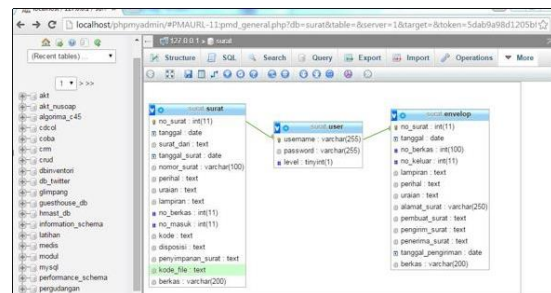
localhost/phpmyadmin/#PMAURL-11:pmd_general.php?db=surat&table=&server=1&target=&token=5dab9a98d1205b

(Recent tables) ...

1 > >>

akt
akt_nusoap
algorima_c45
cdcol
coba
crm
crud
dbinventori
db_twitter
glimpang
guesthouse_db
hmast_db
information_schema
latihan
medis
modul
mysql
performance_schema
pergudangan

127.0.0.1 » surat

Structure SQL Search Query Export Import Operations More

surat
no_surat : int(11)
tanggal : date
surat_dari : text
tanggal_surat : date
nomor_surat : varchar(100)
perihal : text
uraian : text
lampiran : text
no_berkas : int(11)
no_masuk : int(11)
kode : text
disposisi : text
penyimpanan_surat : text
kode_file : text
berkas : varchar(200)

user
username : varchar(255)
password : varchar(255)
level : tinyint(1)

envelop
no_surat : int(11)
tanggal : date
no_berkas : int(100)
no_keluar : int(11)
lampiran : text
perihal : text
uraian : text
alamat_surat : varchar(250)
pembuat_surat : text
pengirim_surat : text
penerima_surat : text
tanggal_pengiriman : date
berkas : varchar(200)